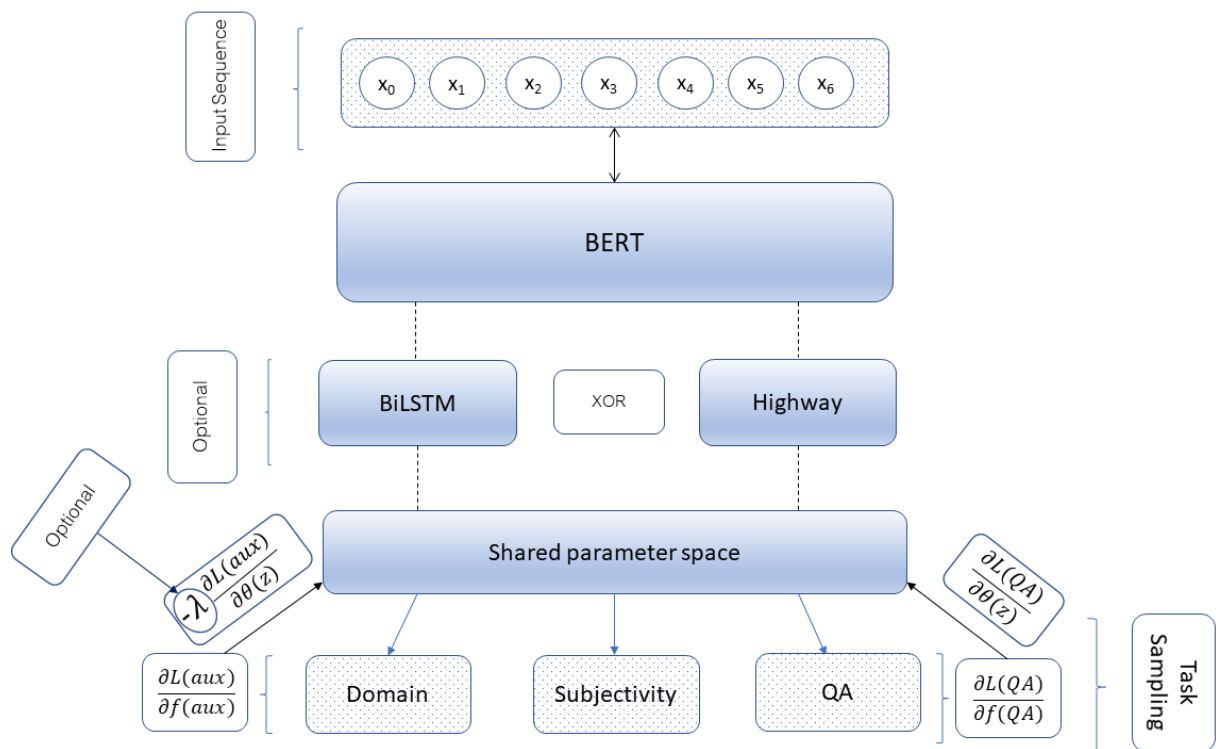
Input Sequence

$x_0$ $x_1$ $x_2$ $x_3$ $x_4$ $x_5$ $x_6$

BERT

Optional

BiLSTM

XOR

Highway

Optional

$-\lambda \frac{\partial L(aux)}{\partial \theta(z)}$

Shared parameter space

$\frac{\partial L(QA)}{\partial \theta(z)}$

Task Sampling

$\frac{\partial L(aux)}{\partial f(aux)}$

Domain

Subjectivity

QA

$\frac{\partial L(QA)}{\partial f(QA)}$